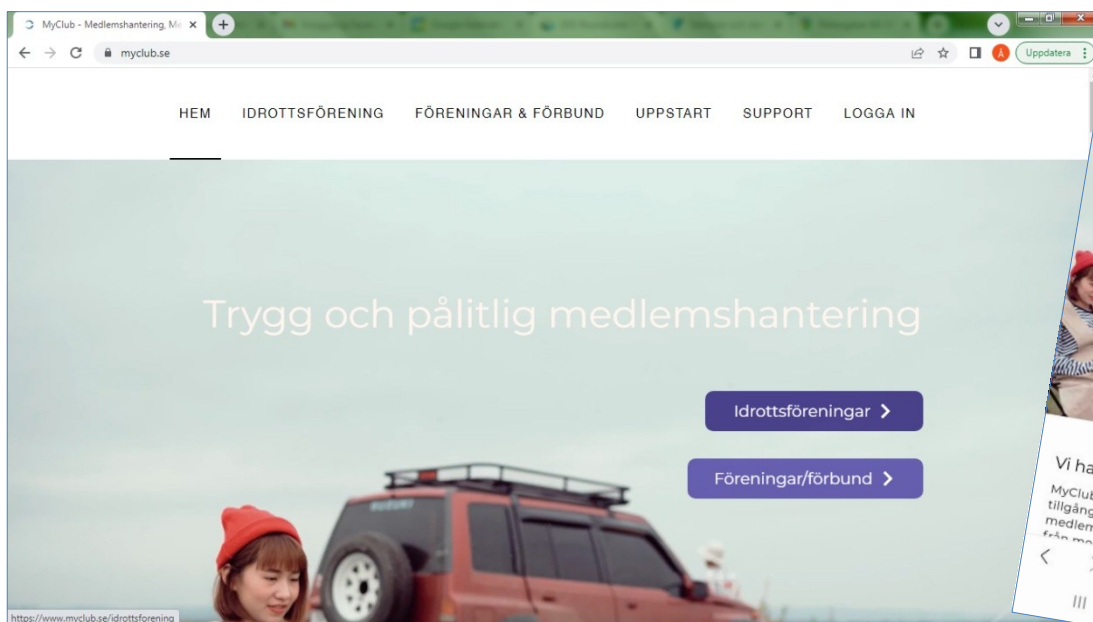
MyClub - Medlemshantering, Me ×

myclub.se

Uppdatera

HEM IDROTTSFÖRENING FÖRENINGAR & FÖRBUND UPPSTART SUPPORT LOGGA IN

Trygg och pålitlig medlemshantering

Idrottsföreningar >

Föreningar/förbund >

Vi ha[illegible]

MyClub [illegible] tillgång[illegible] medlem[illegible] från m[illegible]

https://www.myclub.se/idrottsforening